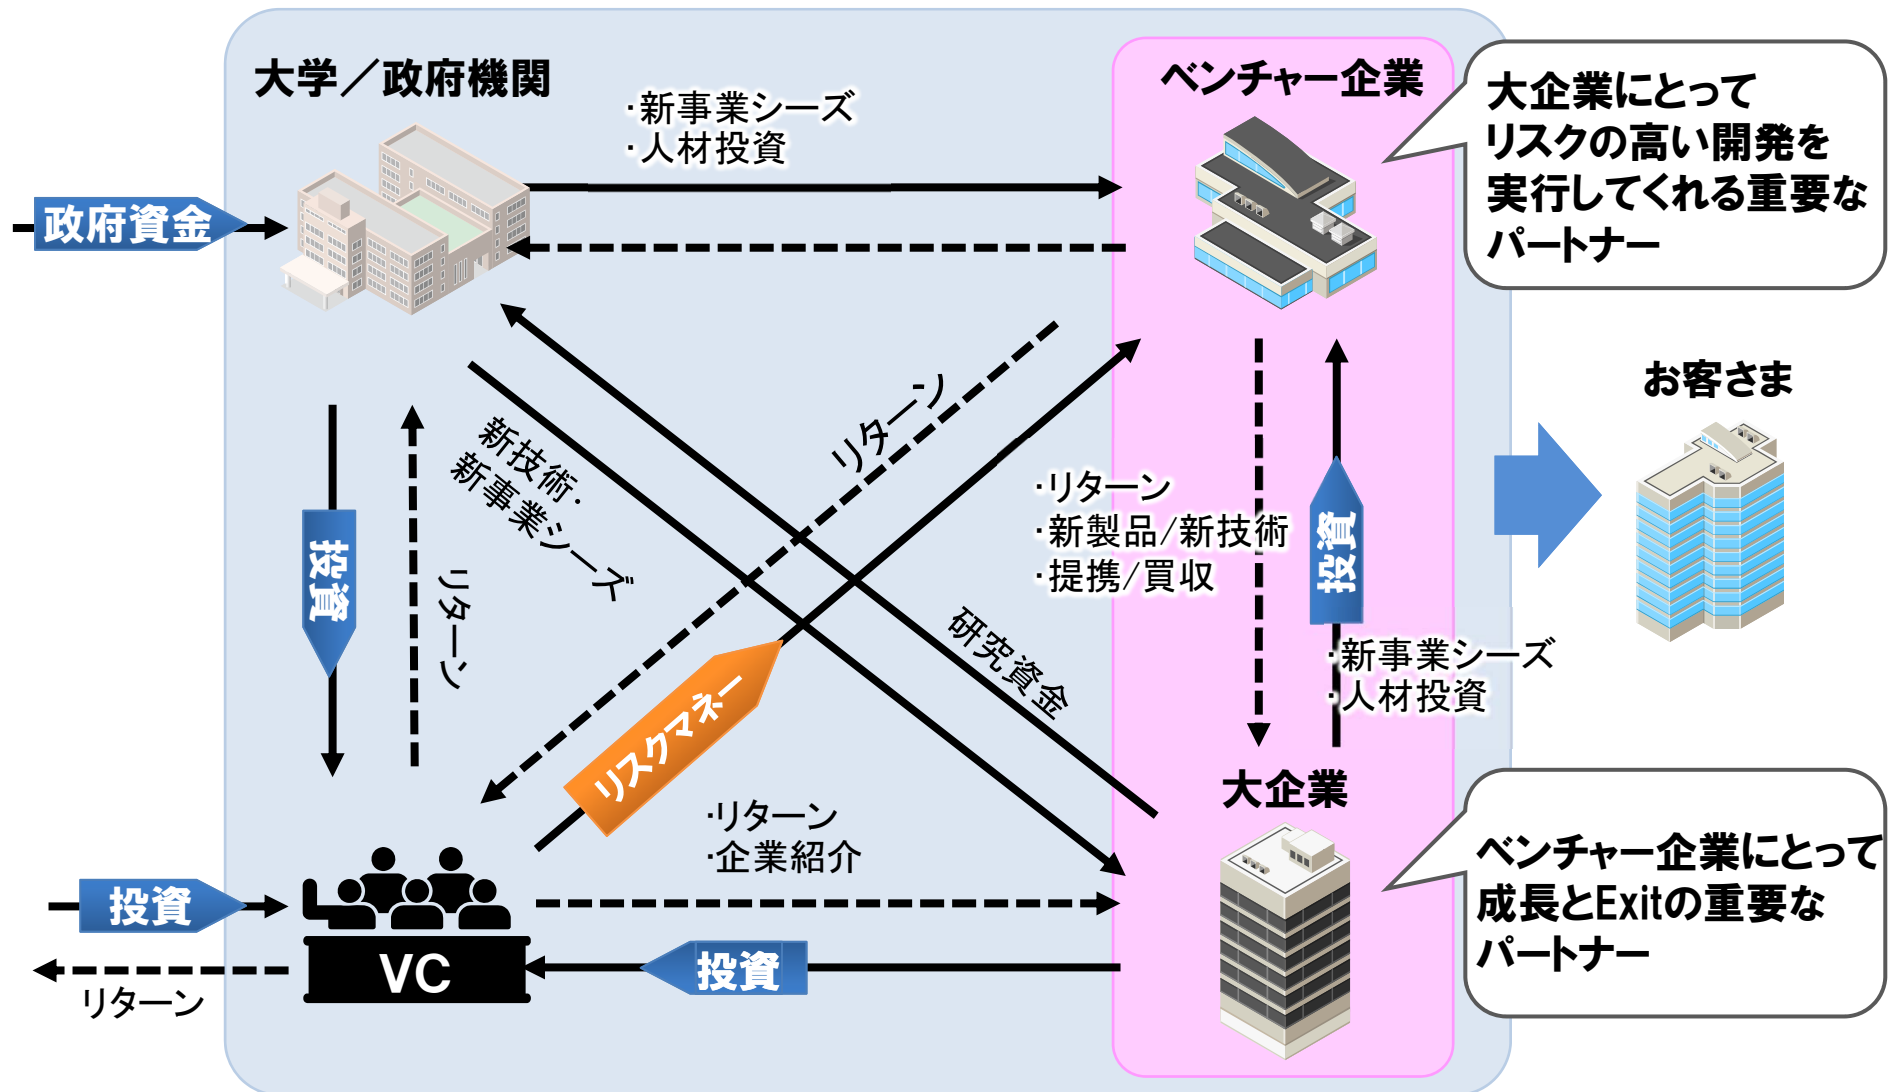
大学／政府機関

ベンチャー企業

大企業にとって
リスクの高い開発を
実行してくれる重要な
パートナー

・新事業シーズ
・人材投資

政府資金

お客さま

新技術・
新事業シーズ

リターン

投資

リターン

・リターン
・新製品/新技術
・提携/買収

投資

研究資金

・新事業シーズ
・人材投資

リスクマネー

大企業

・リターン
・企業紹介

ベンチャー企業にとって
成長とExitの重要な
パートナー

投資

VC

投資

リターン